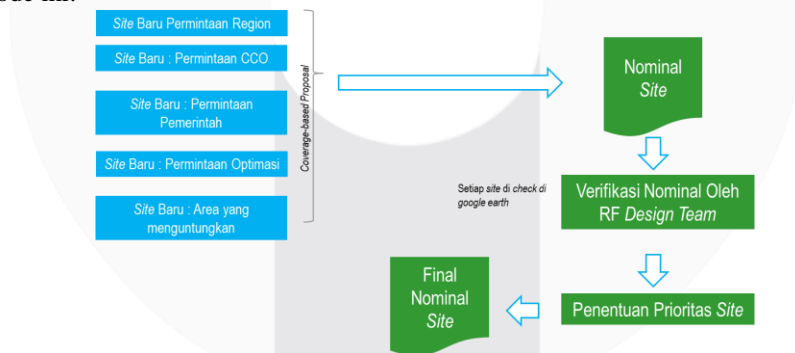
Site Baru Permintaan Region

Site Baru : Permintaan CCO

Site Baru : Permintaan Pemerintah

Site Baru : Permintaan Optimasi

Site Baru : Area yang menguntungkan

Coverage-based Proposal

Nominal Site

Setiap site di check di google earth

Verifikasi Nominal Oleh RF Design Team

Penentuan Prioritas Site

Final Nominal Site